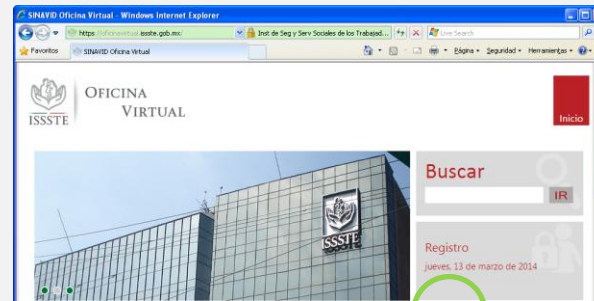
SINAVID Oficina Virtual - Windows Internet Explorer

https://oficinavirtual.issste.gob.mx/

Inst de Seg y Serv Sociales de los Trabajad...

Live Search

Favoritos

SINAVID Oficina Virtual

Página ▾ Seguridad ▾ Herramientas ▾

ISSSTE

OFICINA VIRTUAL

Inicio

Buscar

IR

ISSSTE

Registro

jueves, 13 de marzo de 2014